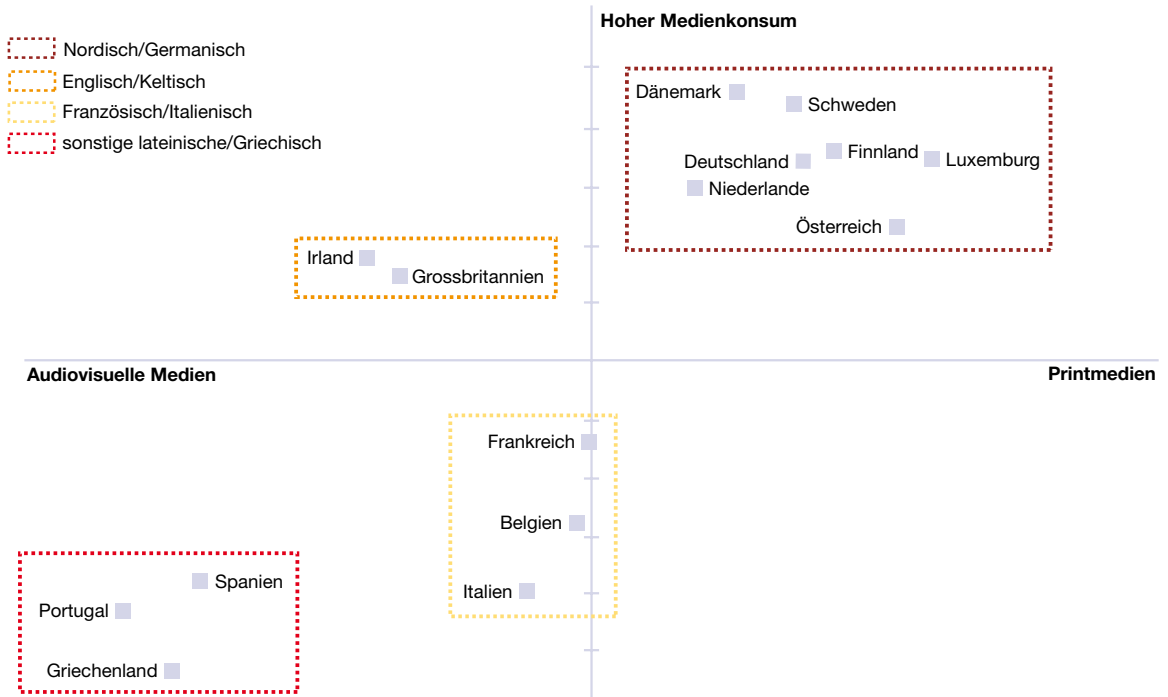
Nordisch/Germanisch
Englisch/Keltisch
Französisch/Italienisch
sonstige lateinische/Griechisch

Hoher Medienkonsum

Dänemark
Schweden
Deutschland
Finnland
Luxemburg
Niederlande
Österreich

Irland
Grossbritannien

Audiovisuelle Medien

Printmedien

Frankreich
Belgien
Italien

Spanien
Portugal
Griechenland